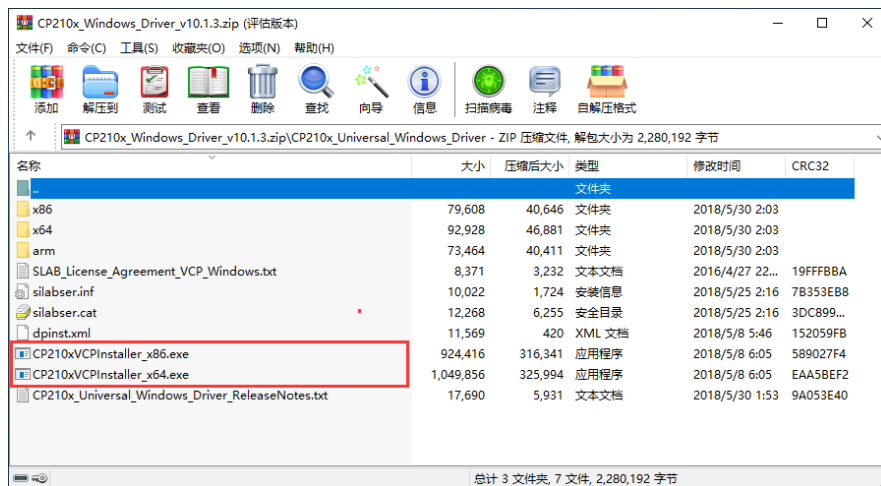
CP210x_Windows_Driver_v10.1.3.zip (评估版本)

文件(F) 命令(C) 工具(S) 收藏夹(O) 选项(N) 帮助(H)

添加 解压到 测试 查看 删除 查找 向导 信息 扫描病毒 注释 自解压格式

CP210x_Windows_Driver_v10.1.3.zip\CP210x_Universal_Windows_Driver - ZIP 压缩文件, 解包大小为 2,280,192 字节

| 名称 | 大小 | 压缩后大小 | 类型 | 修改时间 | CRC32 |
|---|---|---|---|---|---|
| .. | | | 文件夹 | | |
| x86 | 79,608 | 40,646 | 文件夹 | 2018/5/30 2:03 | |
| x64 | 92,928 | 46,881 | 文件夹 | 2018/5/30 2:03 | |
| arm | 73,464 | 40,411 | 文件夹 | 2018/5/30 2:03 | |
| SLAB_License_Agreement_VCP_Windows.txt | 8,371 | 3,232 | 文本文档 | 2016/4/27 22... | 19FFFBBA |
| silabser.inf | 10,022 | 1,724 | 安装信息 | 2018/5/25 2:16 | 7B353EB8 |
| silabser.cat | 12,268 | 6,255 | 安全目录 | 2018/5/25 2:16 | 3DC899... |
| dpinst.xml | 11,569 | 420 | XML 文档 | 2018/5/8 5:46 | 152059FB |
| CP210xVCPInstaller_x86.exe | 924,416 | 316,341 | 应用程序 | 2018/5/8 6:05 | 589027F4 |
| CP210xVCPInstaller_x64.exe | 1,049,856 | 325,994 | 应用程序 | 2018/5/8 6:05 | EAA5BEF2 |
| CP210x_Universal_Windows_Driver_ReleaseNotes.txt | 17,690 | 5,931 | 文本文档 | 2018/5/30 1:53 | 9A053E40 |

总计 3 文件夹, 7 文件, 2,280,192 字节